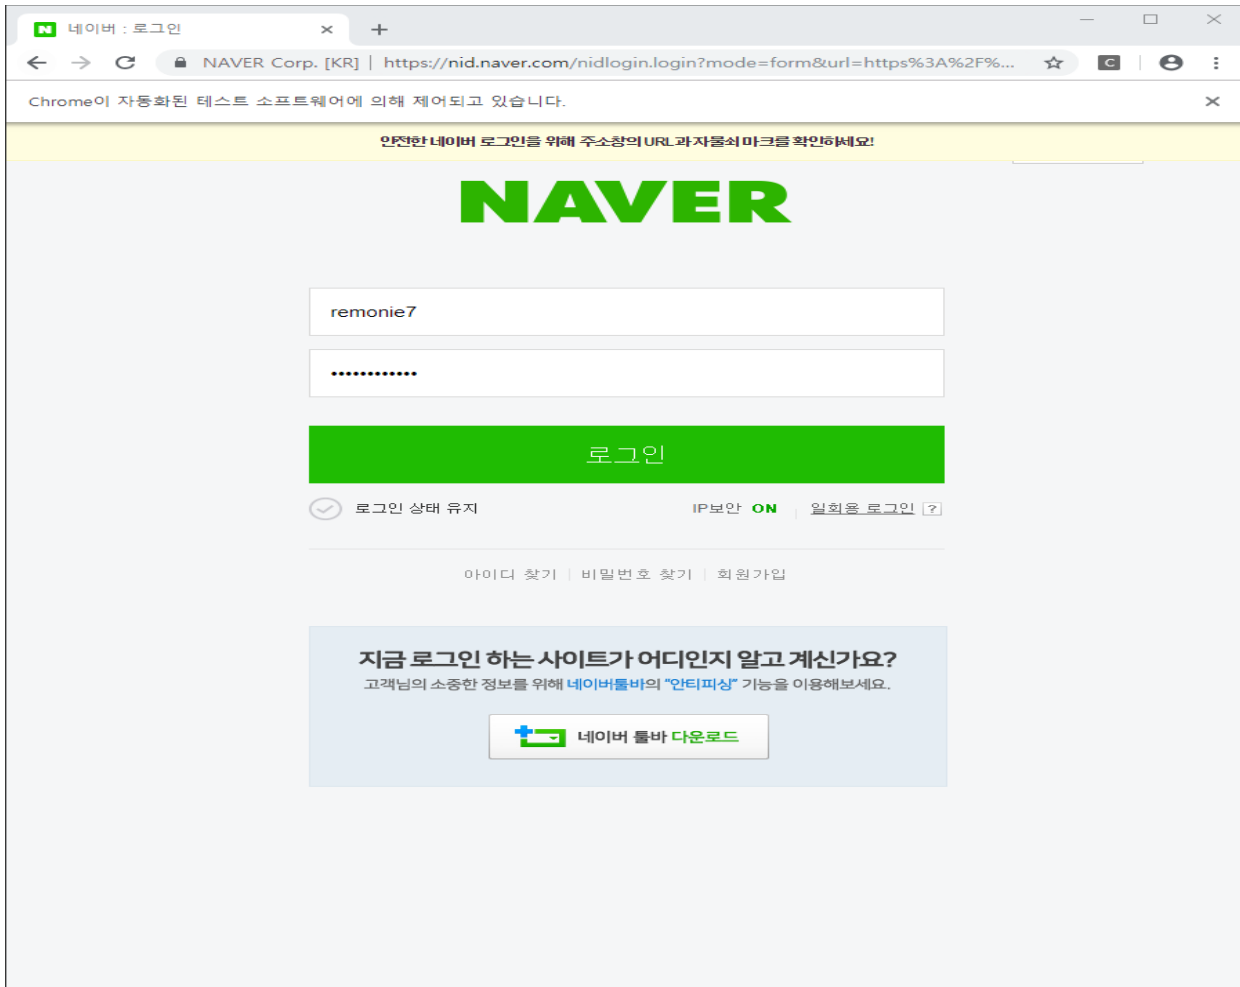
N 네이버 : 로그인 ×
+

NAVER Corp. [KR] | https://nid.naver.com/nidlogin.login?mode=form&url=https%3A%2F%...

Chrome이 자동화된 테스트 소프트웨어에 의해 제어되고 있습니다. ×

안전한 네이버 로그인을 위해 주소창의 URL과 자물쇠 마크를 확인하세요!

NAVER

remonie7

•••••••••••••

로그인

로그인 상태 유지

IP보안 ON | 일회용 로그인 ?

아이디 찾기 | 비밀번호 찾기 | 회원가입

지금 로그인 하는 사이트가 어디인지 알고 계신가요?

고객님의 소중한 정보를 위해 네이버툴바의 "안티피싱" 기능을 이용해보세요.

네이버 툴바 다운로드